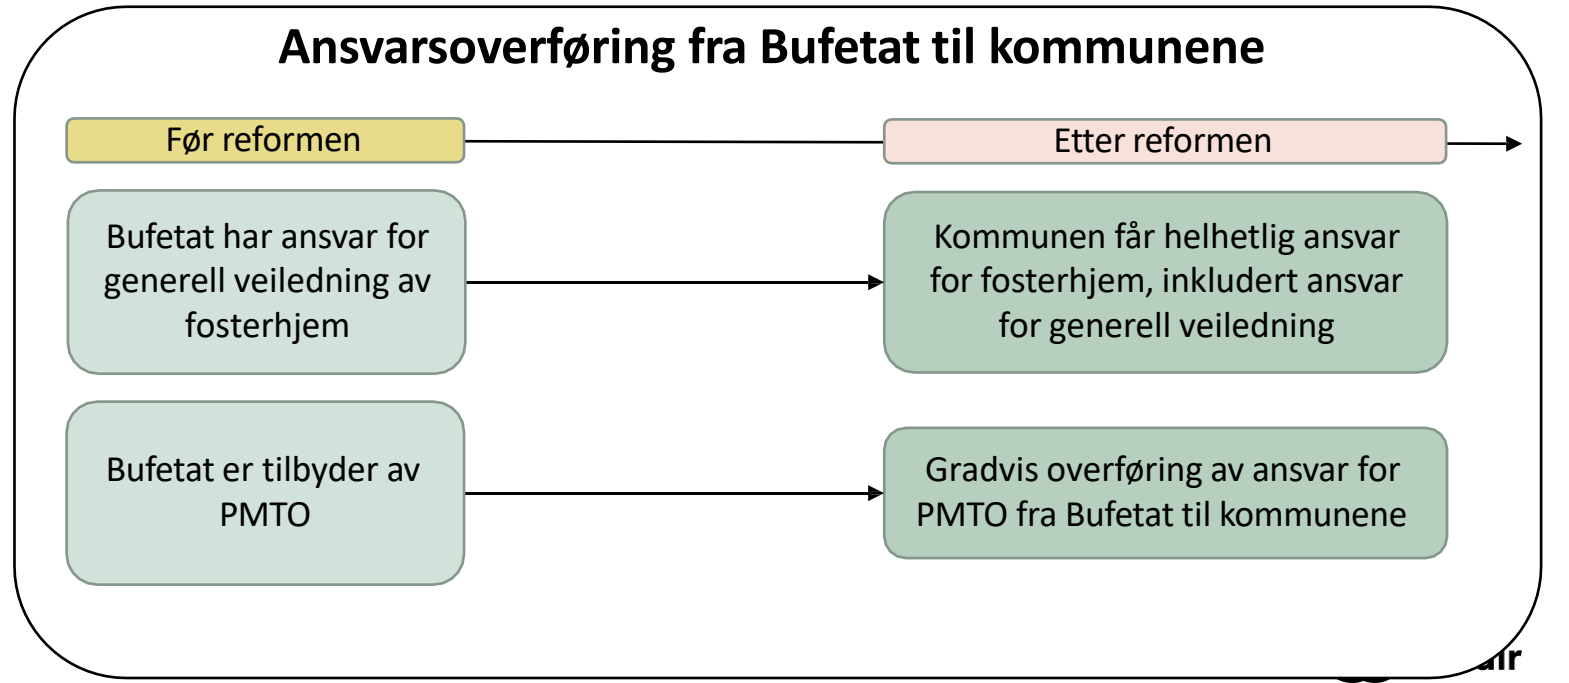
Ansvarsoverføring fra Bufetat til kommunene

Før reformen

Etter reformen

Bufetat har ansvar for generell veiledning av fosterhjem

Kommunen får helhetlig ansvar for fosterhjem, inkludert ansvar for generell veiledning

Bufetat er tilbyder av PMTO

Gradvis overføring av ansvar for PMTO fra Bufetat til kommunene

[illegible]air